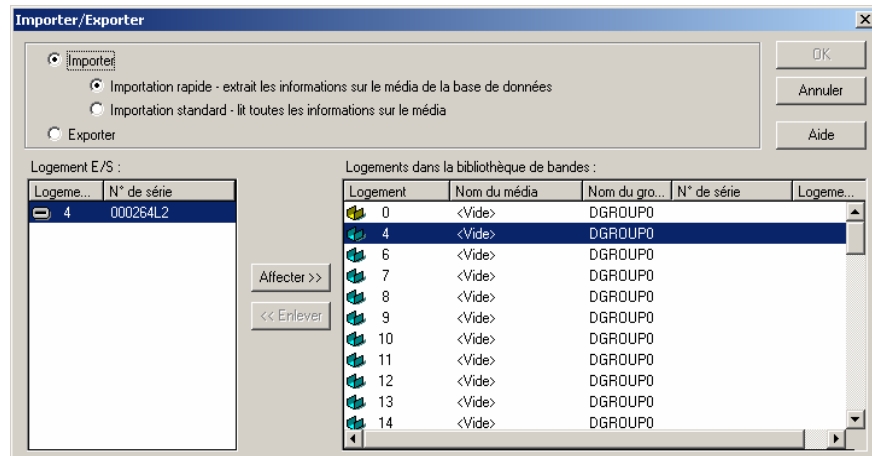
Importer/Exporter

Importer

Importation rapide - extrait les informations sur le média de la base de données

Importation standard - lit toutes les informations sur le média

Exporter

OK

Annuler

Aide

Logement E/S :

| Logeme... | N° de série |
|---|---|
| 4 | 000264L2 |

Affecter >>

<< Enlever

Logements dans la bibliothèque de bandes :

| Logement | Nom du média | Nom du gro... | N° de série | Logeme... |
|---|---|---|---|---|
| 0 | <Vide> | DGROUP0 | | |
| 4 | <Vide> | DGROUP0 | | |
| 6 | <Vide> | DGROUP0 | | |
| 7 | <Vide> | DGROUP0 | | |
| 8 | <Vide> | DGROUP0 | | |
| 9 | <Vide> | DGROUP0 | | |
| 10 | <Vide> | DGROUP0 | | |
| 11 | <Vide> | DGROUP0 | | |
| 12 | <Vide> | DGROUP0 | | |
| 13 | <Vide> | DGROUP0 | | |
| 14 | <Vide> | DGROUP0 | | |